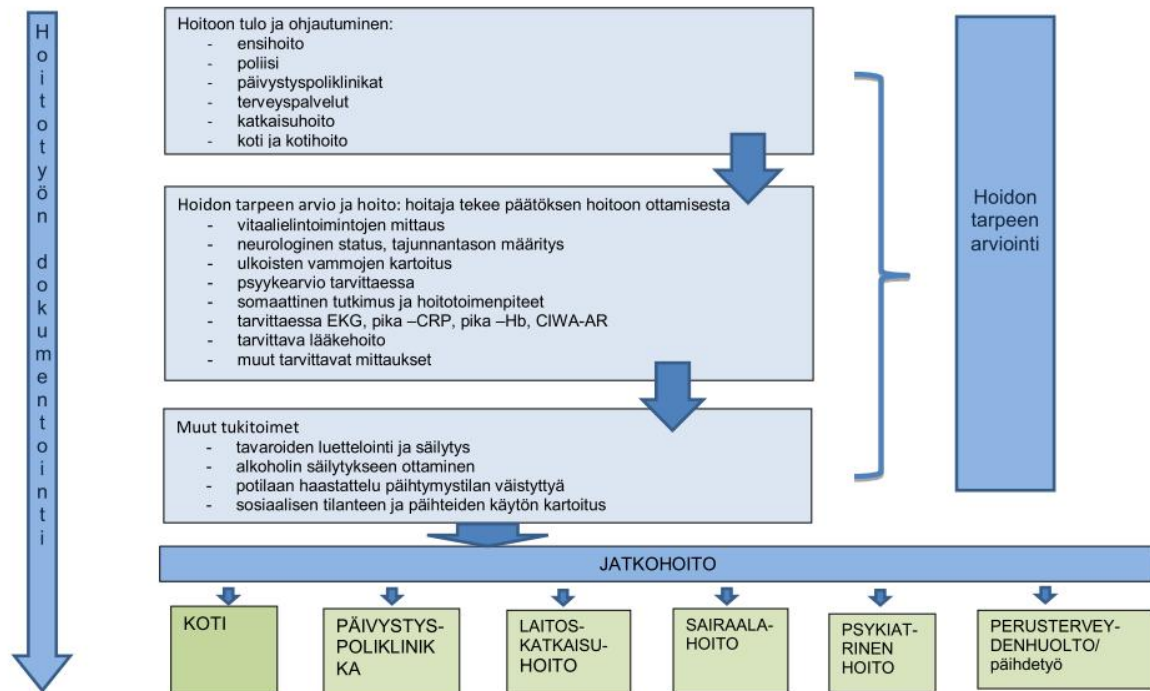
Hoitotyön dokumentointi

Hoitoon tulo ja ohjautuminen:
- ensihoito
- poliisi
- päivystyspoliklinikat
- terveyspalvelut
- katkaisuhoito
- koti ja kotihoito

Hoidon tarpeen arvio ja hoito: hoitaja tekee päätöksen hoitoon ottamisesta
- vitaalielintoimintojen mittaus
- neurologinen status, tajunnantason määritys
- ulkoisten vammojen kartoitus
- psyykearvio tarvittaessa
- somaattinen tutkimus ja hoitotoimenpiteet
- tarvittaessa EKG, pika –CRP, pika –Hb, CIWA-AR
- tarvittava lääkehoito
- muut tarvittavat mittaukset

Muut tukitoimet
- tavaroiden luettelointi ja säilytys
- alkoholin säilytykseen ottaminen
- potilaan haastattelu päihtymystilan väistyttyä
- sosiaalisen tilanteen ja päihteiden käytön kartoitus

Hoidon tarpeen arviointi

JATKOHOITO

KOTI

PÄIVYSTYSPOLIKLINIKKA

LAITOSKATKAISUHOITO

SAIRAALAHOITO

PSYKIATRINEN HOITO

PERUSTERVEYDENHUOLTO/ päihdetyö